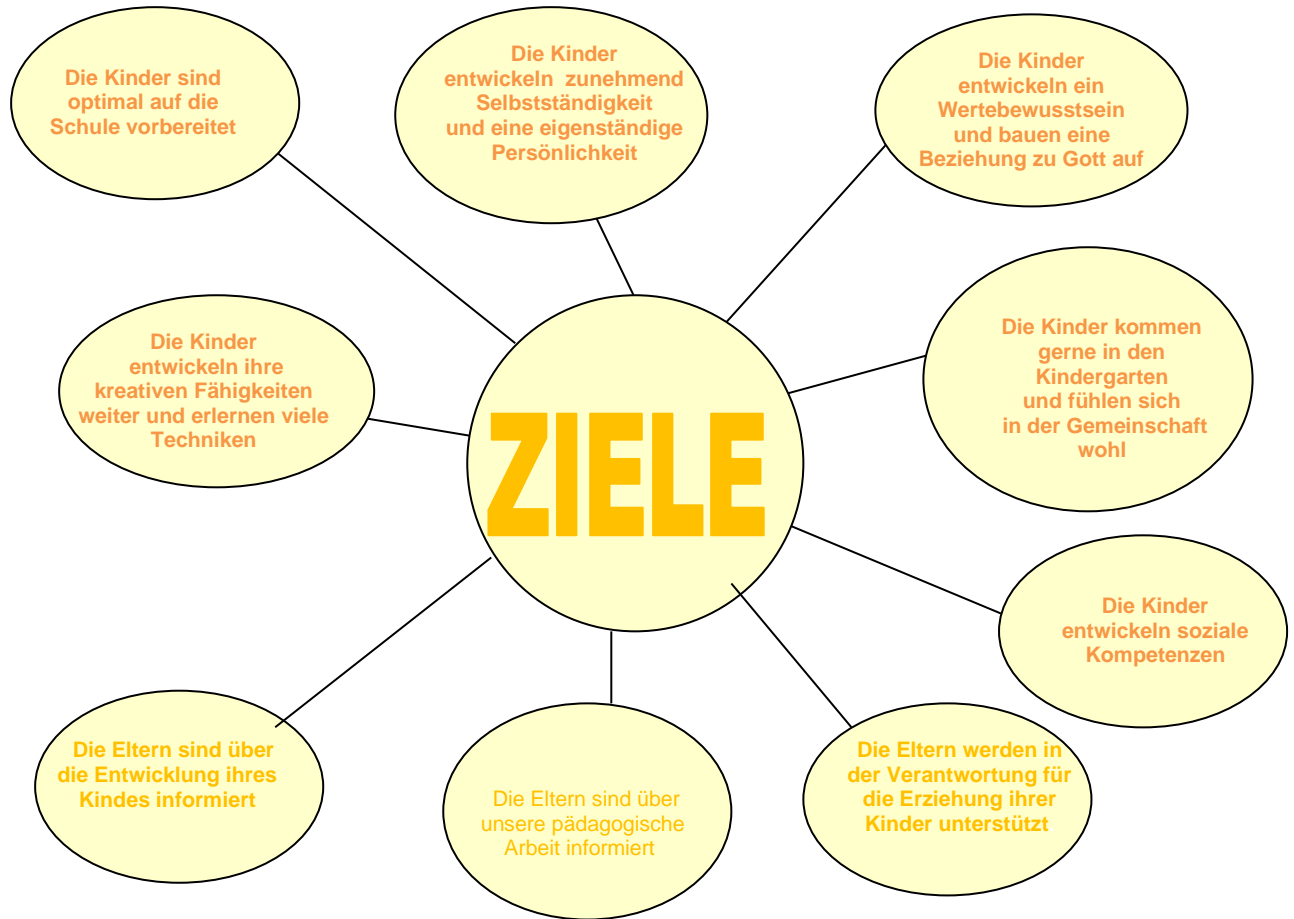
ZIELE

Die Kinder sind optimal auf die Schule vorbereitet

Die Kinder entwickeln zunehmend Selbstständigkeit und eine eigenständige Persönlichkeit

Die Kinder entwickeln ein Wertebewusstsein und bauen eine Beziehung zu Gott auf

Die Kinder entwickeln ihre kreativen Fähigkeiten weiter und erlernen viele Techniken

Die Kinder kommen gerne in den Kindergarten und fühlen sich in der Gemeinschaft wohl

Die Kinder entwickeln soziale Kompetenzen

Die Eltern sind über die Entwicklung ihres Kindes informiert

Die Eltern sind über unsere pädagogische Arbeit informiert

Die Eltern werden in der Verantwortung für die Erziehung ihrer Kinder unterstützt